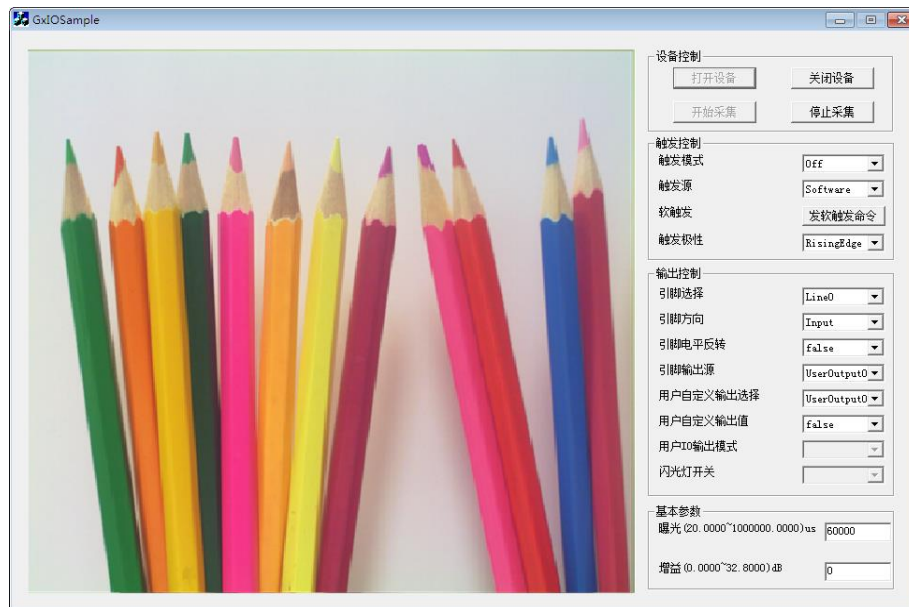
GxIOSample

设备控制
打开设备
关闭设备
开始采集
停止采集

触发控制
触发模式 Off
触发源 Software
软触发 发软触发命令
触发极性 RisingEdge

输出控制
引脚选择 Line0
引脚方向 Input
引脚电平反转 false
引脚输出源 UserOutput0
用户自定义输出选择 UserOutput0
用户自定义输出值 false
用户IO输出模式
闪光灯开关

基本参数
曝光(20.0000~1000000.0000)us 60000
增益(0.0000~32.8000)dB 0